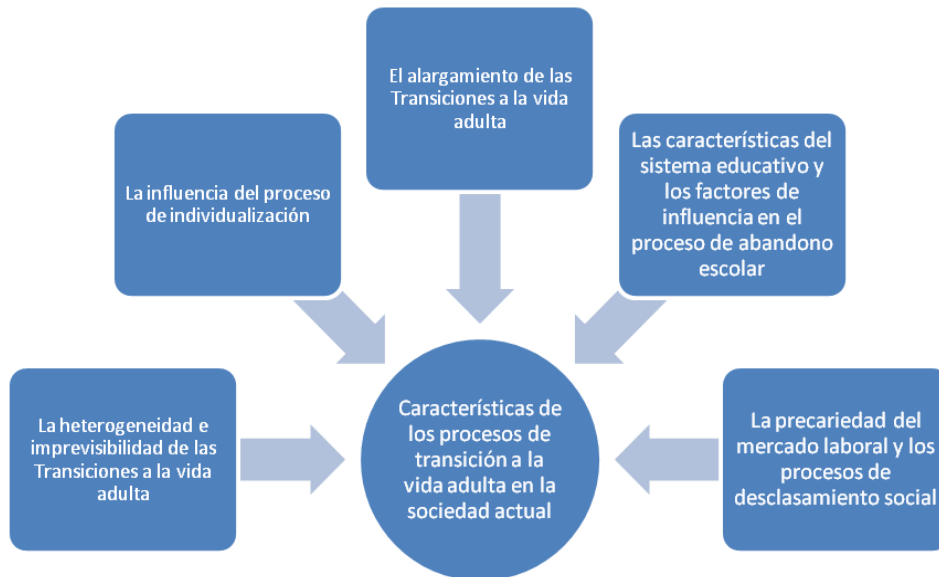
El alargamiento de las Transiciones a la vida adulta

La influencia del proceso de individualización

Las características del sistema educativo y los factores de influencia en el proceso de abandono escolar

La heterogeneidad e imprevisibilidad de las Transiciones a la vida adulta

Características de los procesos de transición a la vida adulta en la sociedad actual

La precariedad del mercado laboral y los procesos de desclasamiento social